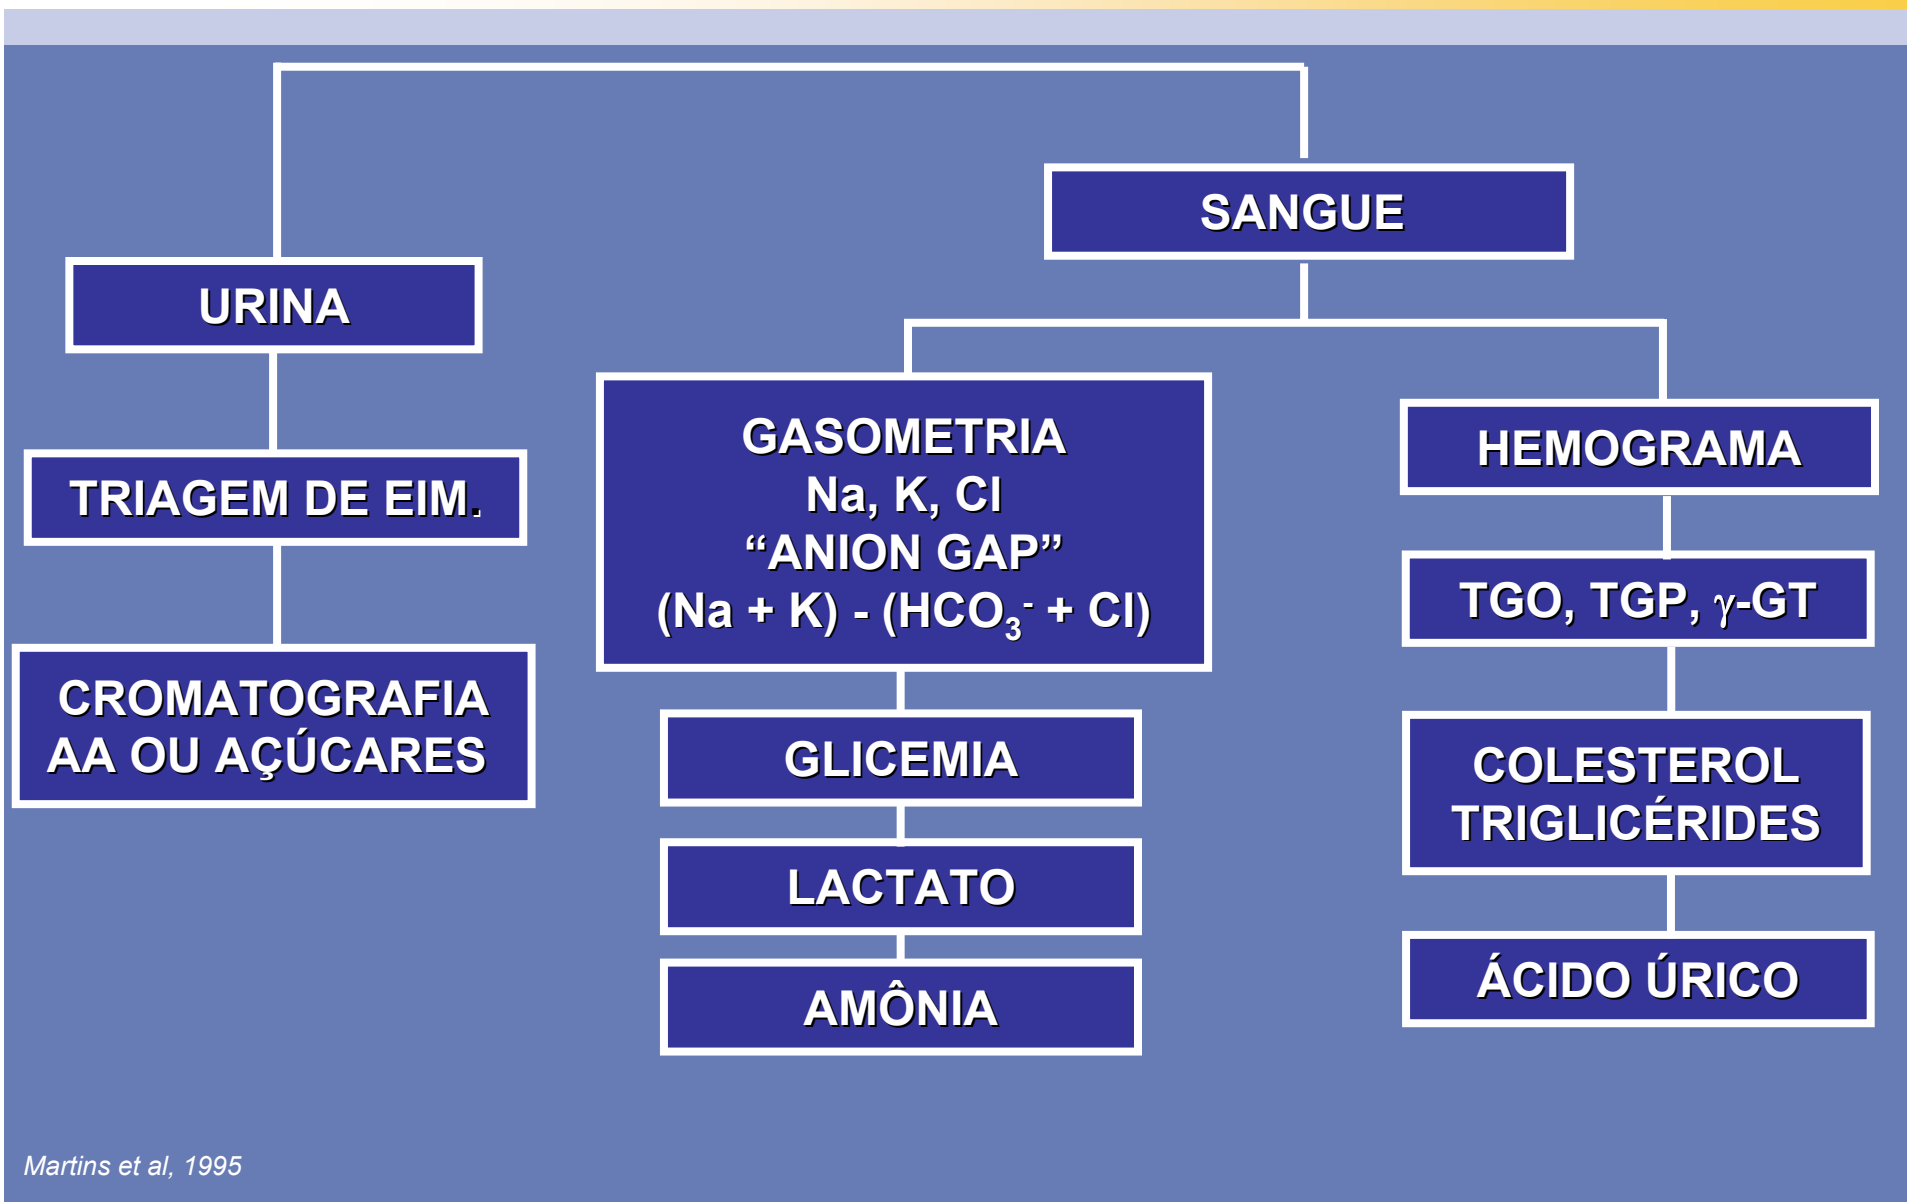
URINA

TRIAGEM DE EIM.

CROMATOGRAFIA AA OU AÇÚCARES

SANGUE

GASOMETRIA
Na, K, Cl
"ANION GAP"
(Na + K) - ($HCO_3^-$ + Cl)

GLICEMIA

LACTATO

AMÔNIA

HEMOGRAMA

TGO, TGP, $\gamma$-GT

COLESTEROL
TRIGLICÉRIDES

ÁCIDO ÚRICO

Martins et al, 1995